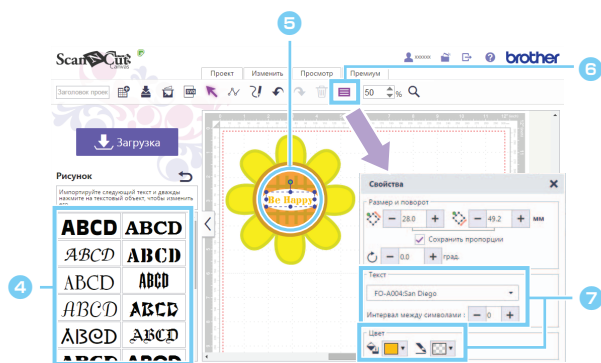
ScanNCut Canvas

xxxxx

brother

Проект | Изменить | Просмотр | Премиум

Заголовок прое

50 %

Загрузка

Рисунок

Импортируйте следующий текст и дважды нажмите на текстовый объект, чтобы изменить его.

ABCD ABCD
ABCD ABCD
ABCD ABCD
ABCD ABCD
ABCD ABCD

Be Happy

Свойства

Размер и поворот

28.0

49.2

мм

Сохранить пропорции

0.0

град.

Текст

FO-A004:San Diego

Интервал между символами

0

Цвет

4

5

6

7